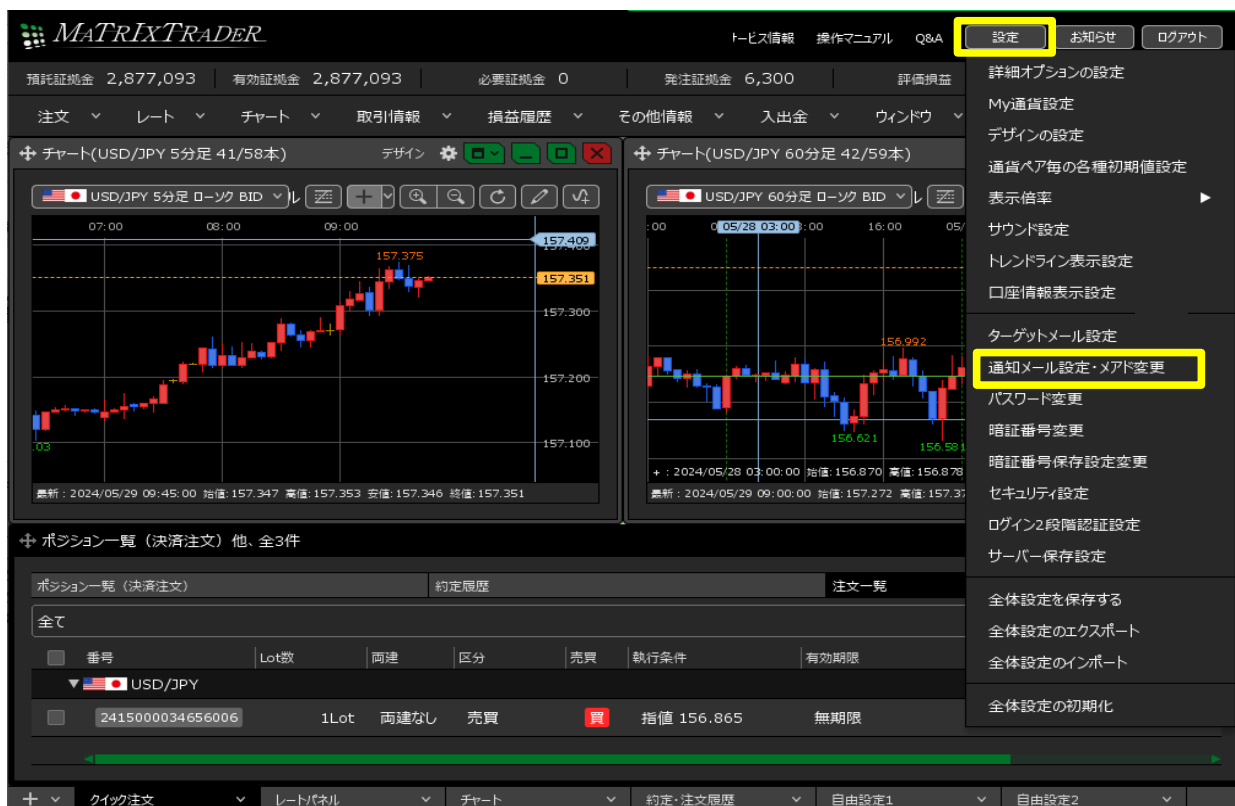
MATRIXTRADER

ト-ビス情報 操作マニュアル Q&A 設定 お知らせ ログアウト

預託証拠金 2,877,093 有効証拠金 2,877,093 必要証拠金 0 発注証拠金 6,300 評価損益

注文 レート チャート 取引情報 損益履歴 その他情報 入出金 ウィンドウ

詳細オプションの設定
My通貨設定
デザインの設定
通貨ペア毎の各種初期値設定
表示倍率
サウンド設定
トレンドライン表示設定
口座情報表示設定
ターゲットメール設定
通知メール設定・メアド変更
パスワード変更
暗証番号変更
暗証番号保存設定変更
セキュリティ設定
ログイン2段階認証設定
サーバー保存設定
全体設定を保存する
全体設定のエクスポート
全体設定のインポート
全体設定の初期化

チャート(USD/JPY 5分足 41/58本) デザイン
USD/JPY 5分足 ローソク BID
07:00 08:00 09:00
157.409 157.375 157.351 157.300 157.200 157.100
最新：2024/05/29 09:45:00 始值：157.347 高值：157.353 安值：157.346 終值：157.351

チャート(USD/JPY 60分足 42/59本)
USD/JPY 60分足 ローソク BID
:00 05/28 03:00 16:00 05/
156.992 156.621 156.581
+ : 2024/05/28 03:00:00 始值：156.870 高值：156.878
最新：2024/05/29 09:00:00 始值：157.272 高值：157.37

ポジション一覧（決済注文）他、全3件
ポジション一覧（決済注文） 約定履歴 注文一覧
全て

| | 番号 | Lot数 | 両建 | 区分 | 売買 | 執行条件 | 有効期限 |
|---|---|---|---|---|---|---|---|
| | USD/JPY | | | | | | |
| | 2415000034656006 | 1Lot | 両建なし | 売買 | 買 | 指値 156.865 | 無期限 |

クイック注文 レートパネル チャート 約定・注文履歴 自由設定1 自由設定2